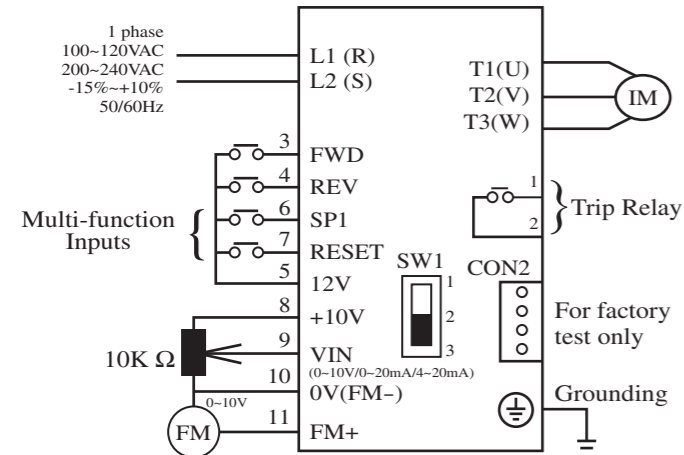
1 phase
100~120VAC
200~240VAC
-15%~+10%
50/60Hz

L1 (R)
L2 (S)

T1(U)
T2(V)
T3(W)
IM

3 FWD
4 REV
6 SP1
7 RESET
5 12V

Multi-function Inputs

1
2
Trip Relay

SW1
1
2
3

CON2

For factory test only

8 +10V
9 VIN
(0~10V/0~20mA/4~20mA)
10 0V(FM−)
11 FM+

10K Ω
0~10V
FM

Grounding